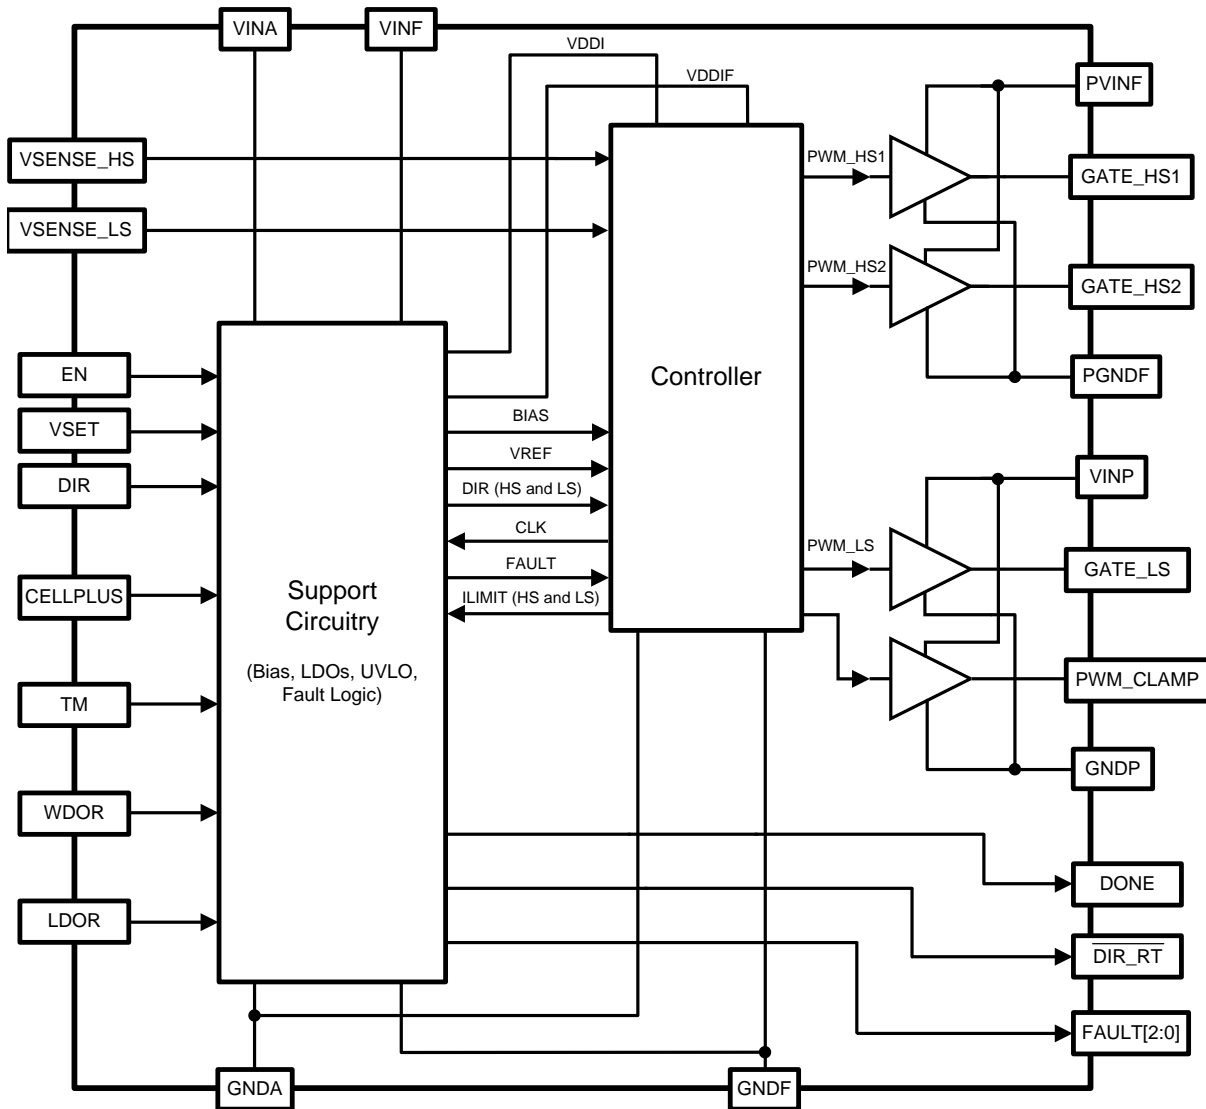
VINA
VINF
VDDI
VDDIF
PVINF
VSENSE_HS
PWM_HS1
GATE_HS1
VSENSE_LS
PWM_HS2
GATE_HS2
Controller
EN
PGNDF
BIAS
VSET
VREF
DIR
DIR (HS and LS)
VINP
CLK
PWM_LS
FAULT
GATE_LS
CELLPLUS
Support Circuitry
ILIMIT (HS and LS)
(Bias, LDOs, UVLO, Fault Logic)
PWM_CLAMP
TM
GNDP
WDOR
DONE
LDOR
$\overline{DIR\_RT}$
FAULT[2:0]
GNDA
GNDF